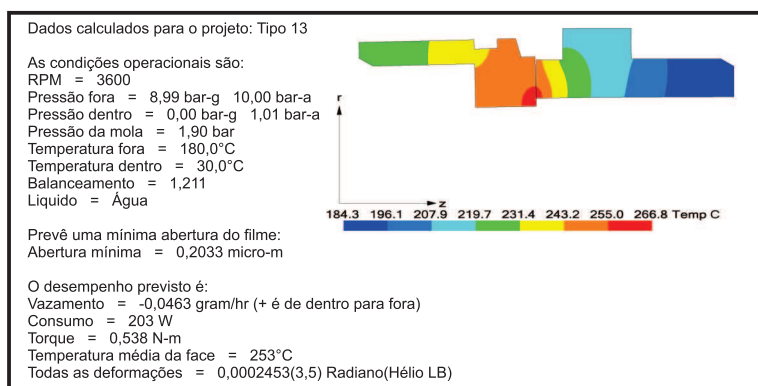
Dados calculados para o projeto: Tipo 13

As condições operacionais são:
RPM = 3600
Pressão fora = 8,99 bar-g 10,00 bar-a
Pressão dentro = 0,00 bar-g 1,01 bar-a
Pressão da mola = 1,90 bar
Temperatura fora = 180,0°C
Temperatura dentro = 30,0°C
Balanceamento = 1,211
Liquido = Água

r

z

184.3 196.1 207.9 219.7 231.4 243.2 255.0 266.8 Temp C

Prevê uma mínima abertura do filme:
Abertura mínima = 0,2033 micro-m

O desempenho previsto é:
Vazamento = -0,0463 gram/hr (+ é de dentro para fora)
Consumo = 203 W
Torque = 0,538 N-m
Temperatura média da face = 253°C
Todas as deformações = 0,0002453(3,5) Radiano(Hélio LB)